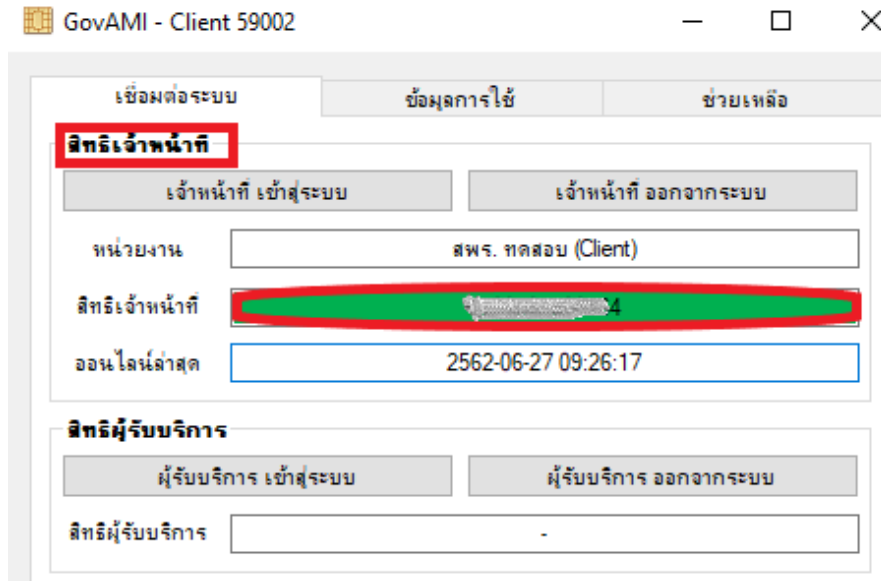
GovAMI - Client 59002

เชื่อมต่อระบบ
ข้อมูลการใช้
ช่วยเหลือ

สิทธิเจ้าหน้าที่

เจ้าหน้าที่ เข้าสู่ระบบ
เจ้าหน้าที่ ออกจากระบบ

หน่วยงาน
สพร. ทดสอบ (Client)

สิทธิเจ้าหน้าที่
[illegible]4

ออนไลน์ล่าสุด
2562-06-27 09:26:17

สิทธิผู้รับบริการ

ผู้รับบริการ เข้าสู่ระบบ
ผู้รับบริการ ออกจากระบบ

สิทธิผู้รับบริการ
-